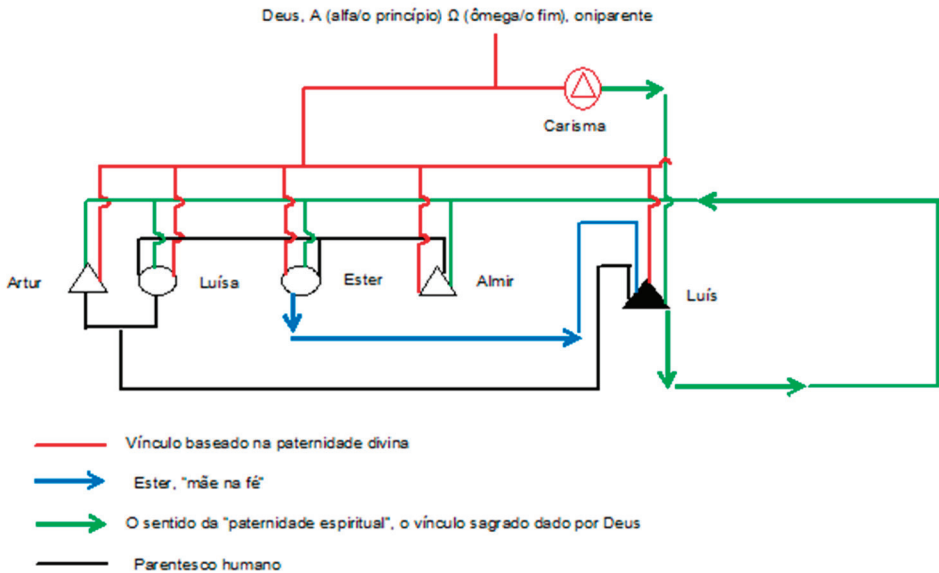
Deus, A (alfa/o princípio) Ω (ômega/o fim), oniparente

Carisma

Artur

Luísa

Ester

Almir

Luís

Vínculo baseado na paternidade divina

Ester, "mãe na fé"

O sentido da "paternidade espiritual", o vínculo sagrado dado por Deus

Parentesco humano